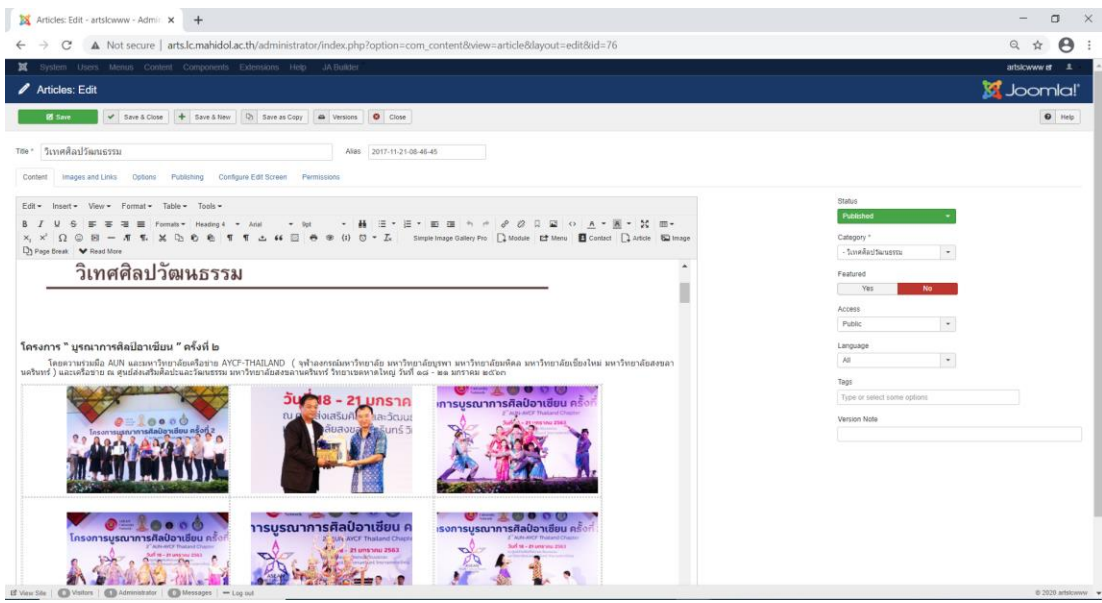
Articles: Edit - artslcwww - Admi ×  +

Not secure | arts.lc.mahidol.ac.th/administrator/index.php?option=com_content&view=article&layout=edit&id=76

System Users Menus Content Components Extensions Help JA Builder

artslcwww

Articles: Edit

Joomla!

Save | Save & Close | Save & New | Save as Copy | Versions | Close

Help

Title * วิเทศศิลปวัฒนธรรม

Alias 2017-11-21-08-46-45

Content | Images and Links | Options | Publishing | Configure Edit Screen | Permissions

Edit Insert View Format Table Tools

Formats Heading 4 Arial 9pt

Simple Image Gallery Pro | Module | Menu | Contact | Article | Image

Page Break | Read More

วิเทศศิลปวัฒนธรรม

โครงการ " บูรณาการศิลป์อาเซียน " ครั้งที่ ๒

โดยความร่วมมือ AUN และมหาวิทยาลัยเครือข่าย AYCF-THAILAND ( จุฬาลงกรณ์มหาวิทยาลัย มหาวิทยาลัยบูรพา มหาวิทยาลัยมหิดล มหาวิทยาลัยเชียงใหม่ มหาวิทยาลัยสงขลานครินทร์ ) และเครือข่าย ณ ศูนย์ส่งเสริมศิลปะและวัฒนธรรม มหาวิทยาลัยสงขลานครินทร์ วิทยาเขตหาดใหญ่ วันที่ ๑๘ - ๒๑ มกราคม ๒๕๖๓

Status
Published

Category *
- วิเทศศิลปวัฒนธรรม

Featured
Yes | No

Access
Public

Language
All

Tags
Type or select some options

Version Note

View Site | 0 Visitors | 1 Administrator | 0 Messages | Log out

© 2020 artslcwww